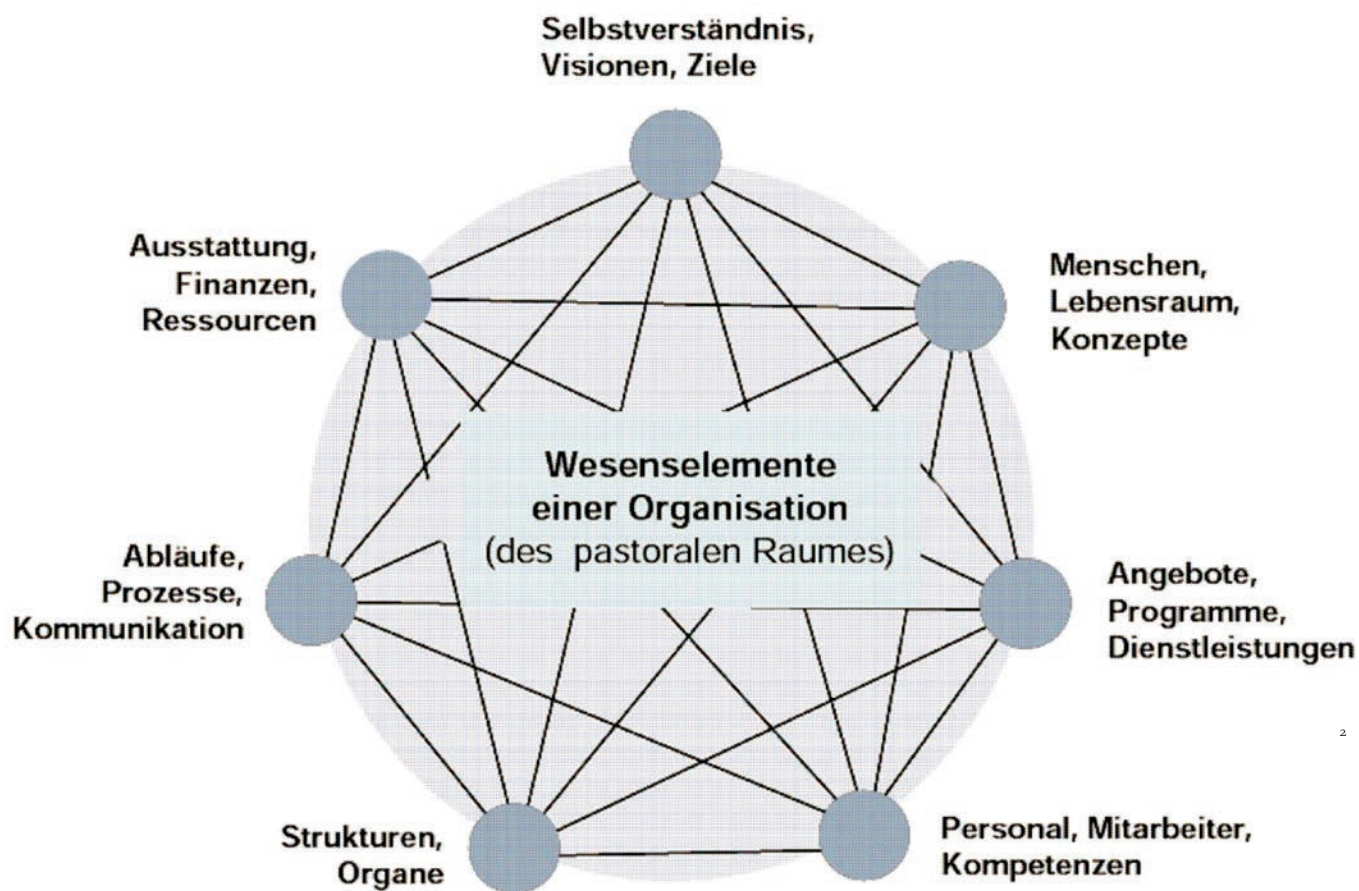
Selbstverständnis, Visionen, Ziele

Ausstattung, Finanzen, Ressourcen

Menschen, Lebensraum, Konzepte

Wesenselemente einer Organisation (des pastoralen Raumes)

Abläufe, Prozesse, Kommunikation

Angebote, Programme, Dienstleistungen

2

Strukturen, Organe

Personal, Mitarbeiter, Kompetenzen